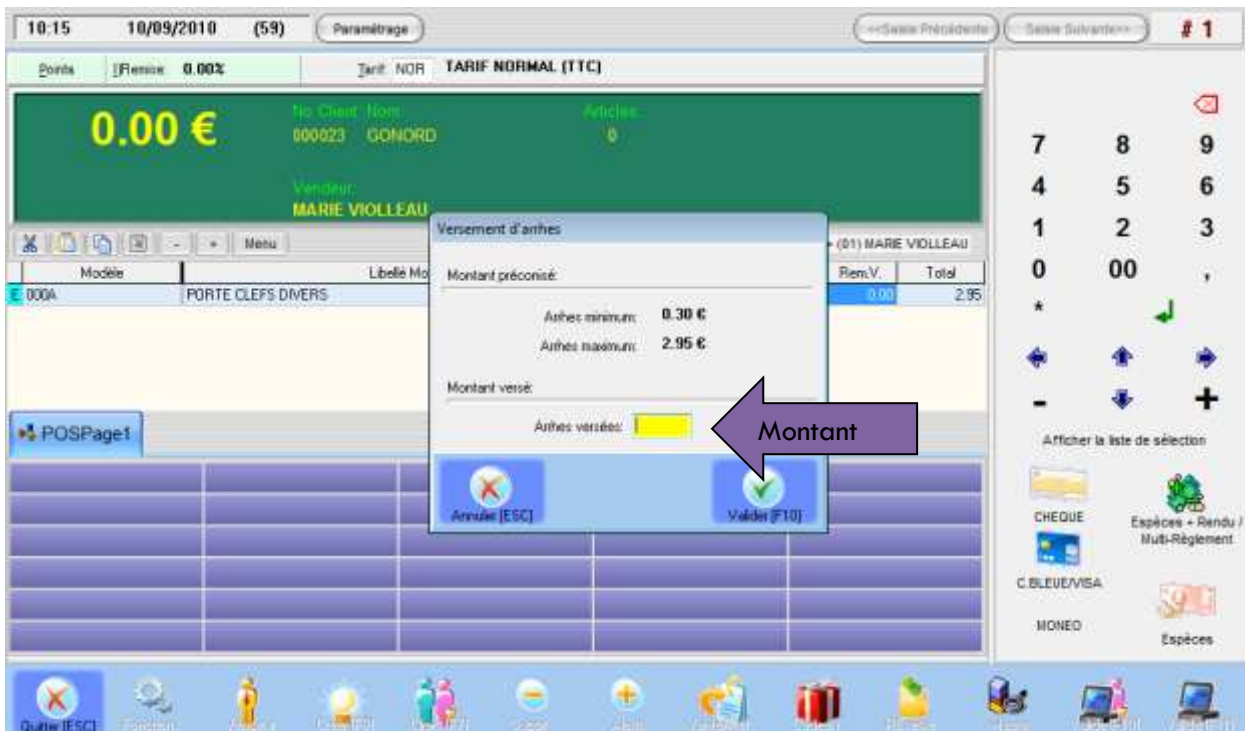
10:15 10/09/2010 (59) Paramétrage

<<Saisie Précédente Saisie Suivante>> # 1

Points Remise 0.00% Tarif NOR TARIF NORMAL (TTC)

0.00 €

No Client Nom
000023 GONORD

Articles
0

Vendeur
MARIE VIOLLEAU

Menu

(01) MARIE VIOLLEAU

| Modèle | Libellé Mo | Rem.V. | Total |
|---|---|---|---|
| 000A | PORTE CLEFS DIVERS | 0.00 | 2.95 |

Versement d'arrhes

Montant préconisé:

Arrhes minimum: 0.30 €
Arrhes maximum: 2.95 €

Montant versé:

Arrhes versées:

Montant

Annuler [ESC]

Valider [F10]

POSPage1

7 8 9
4 5 6
1 2 3
0 00 ,
*
- +

Afficher la liste de sélection

CHEQUE

Espèces + Rendu / Multi-Règlement

C.BLEUE/VISA

MONEO

Espèces

Quitter [ESC]